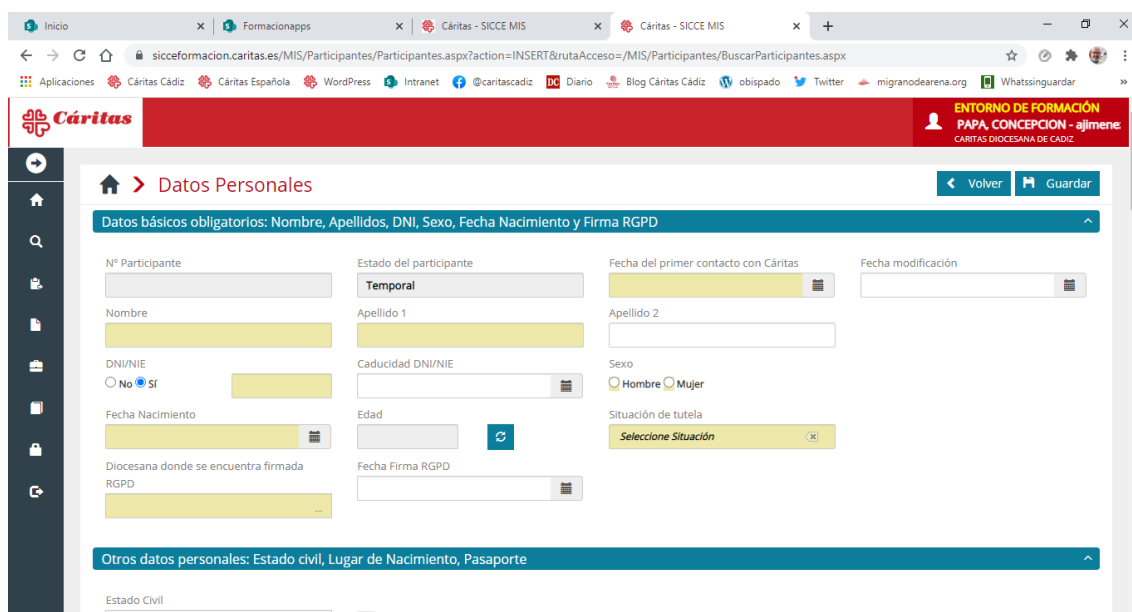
Inicio
Formacionapps
Cáritas - SICCE MIS
Cáritas - SICCE MIS
sicceformacion.caritas.es/MIS/Participantes/Participantes.aspx?action=INSERT&rutaAcceso=/MIS/Participantes/BuscarParticipantes.aspx
Aplicaciones Cáritas Cádiz Cáritas Española WordPress Intranet @caritascadiz Diario Blog Cáritas Cádiz obispado Twitter migranodearena.org Whatssinguardar

Cáritas
ENTORNO DE FORMACIÓN
PAPA, CONCEPCION - ajimene
CARITAS DIOCESANA DE CADIZ

Datos Personales
Volver
Guardar

Datos básicos obligatorios: Nombre, Apellidos, DNI, Sexo, Fecha Nacimiento y Firma RGPD

Nº Participante
Estado del participante
Temporal
Fecha del primer contacto con Cáritas
Fecha modificación
Nombre
Apellido 1
Apellido 2
DNI/NIE
No Sí
Caducidad DNI/NIE
Sexo
Hombre Mujer
Fecha Nacimiento
Edad
Situación de tutela
Seleccione Situación
Diocesana donde se encuentra firmada RGPD
...
Fecha Firma RGPD

Otros datos personales: Estado civil, Lugar de Nacimiento, Pasaporte

Estado Civil